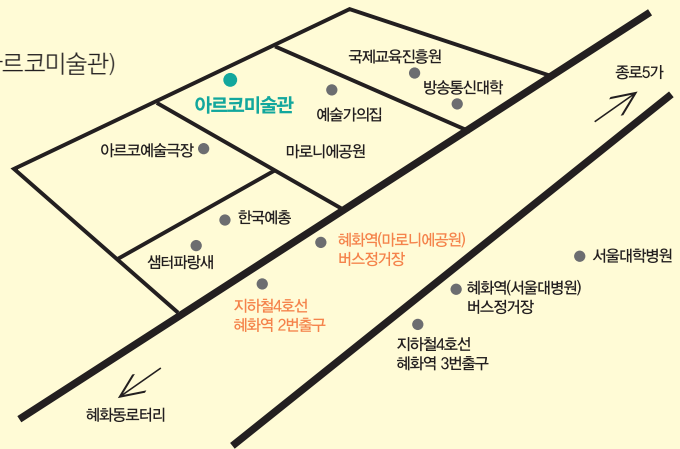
르코미술관)

국제교육진흥원

방송통신대학

종로5가

아르코미술관

예술가의집

아르코예술극장

마로니에공원

한국예총

샘터파랑새

혜화역(마로니에공원) 버스정거장

서울대학병원

지하철4호선 혜화역 2번출구

혜화역(서울대병원) 버스정거장

지하철4호선 혜화역 3번출구

혜화동로터리